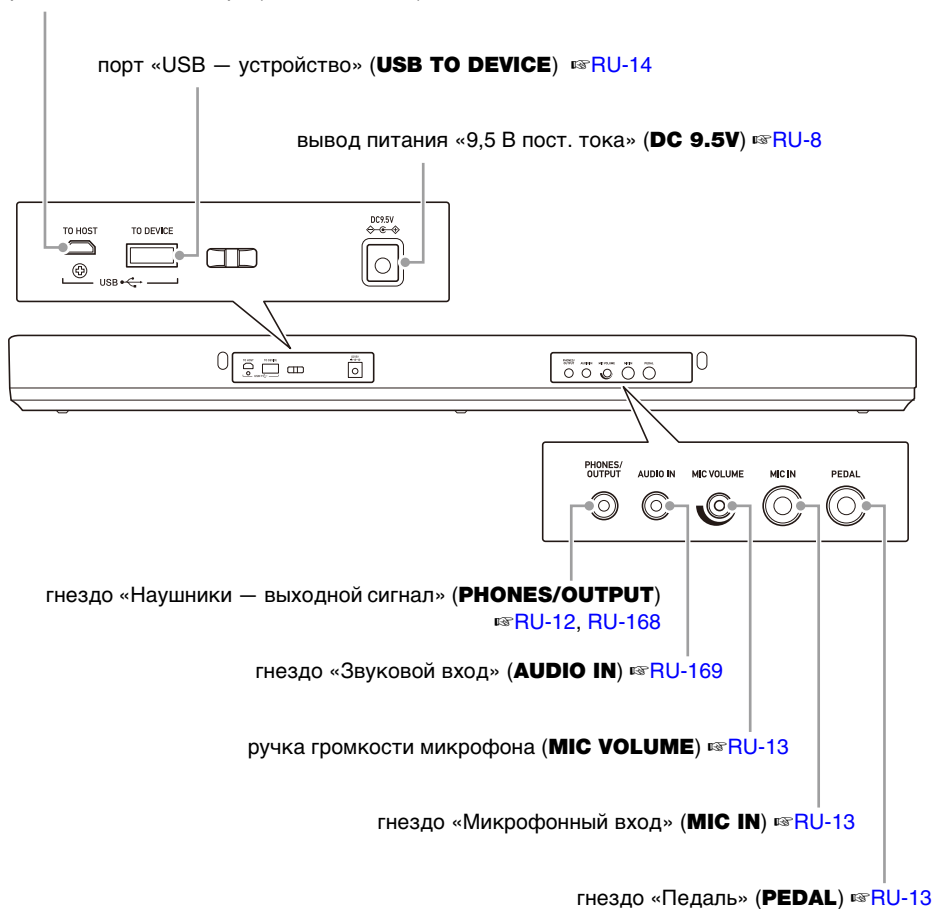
порт «USB — устройство» (**USB TO DEVICE**) ☞RU-14

вывод питания «9,5 В пост. тока» (**DC 9.5V**) ☞RU-8

TO HOST

TO DEVICE

USB

DC9.5V

PHONES/OUTPUT

AUDIO IN

MIC VOLUME

MIC IN

PEDAL

гнездо «Наушники — выходной сигнал» (**PHONES/OUTPUT**) ☞RU-12, RU-168

гнездо «Звуковой вход» (**AUDIO IN**) ☞RU-169

ручка громкости микрофона (**MIC VOLUME**) ☞RU-13

гнездо «Микрофонный вход» (**MIC IN**) ☞RU-13

гнездо «Педаль» (**PEDAL**) ☞RU-13